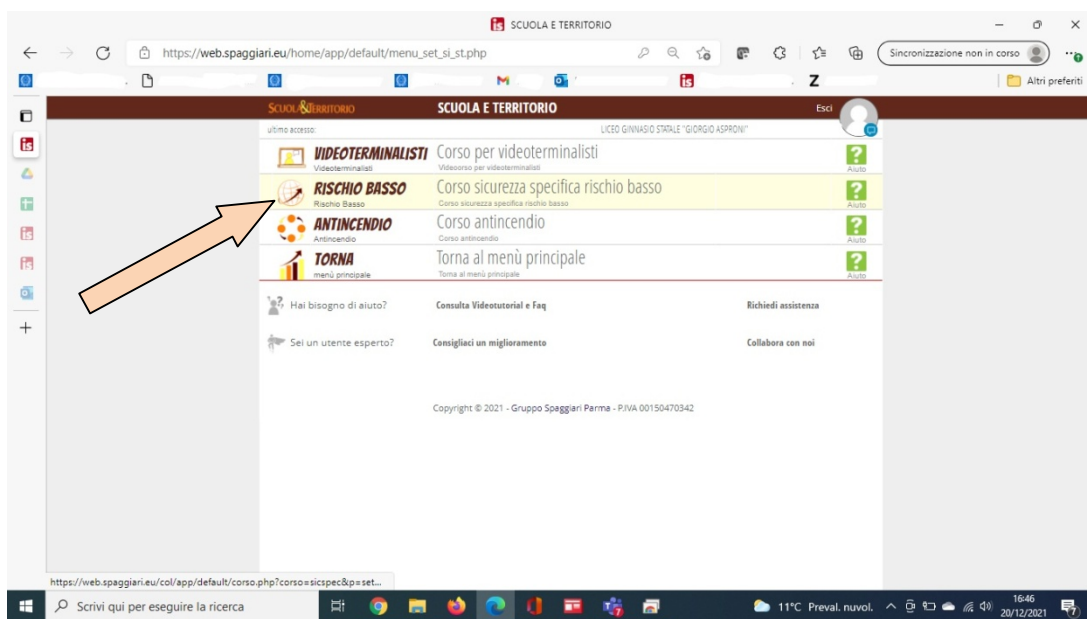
SCUOLA E TERRITORIO

https://web.spaggiari.eu/home/app/default/menu_set_si_st.php

Sincronizzazione non in corso

Z

Altri preferiti

SCUOLA&TERRITORIO SCUOLA E TERRITORIO Esci

ultimo accesso: LICEO GINNASIO STATALE "GIORGIO ASPRONI"

VIDEOTERMINALISTI Videoterminalisti Corso per videoterminalisti Videocorso per videoterminalisti ? Aiuto

RISCHIO BASSO Rischio Basso Corso sicurezza specifica rischio basso Corso sicurezza specifica rischio basso ? Aiuto

ANTINCENDIO Antincendio Corso antincendio Corso antincendio ? Aiuto

TORNA menù principale Torna al menù principale Torna al menù principale ? Aiuto

Hai bisogno di aiuto? Consulta Videotutorial e Faq Richiedi assistenza

Sei un utente esperto? Consigliaci un miglioramento Collabora con noi

Copyright © 2021 - Gruppo Spaggiari Parma - P.IVA 00150470342

https://web.spaggiari.eu/col/app/default/corso.php?corso=sicspec&p=set...

Scrivi qui per eseguire la ricerca

11°C Preval. nuvol. 16:46 20/12/2021